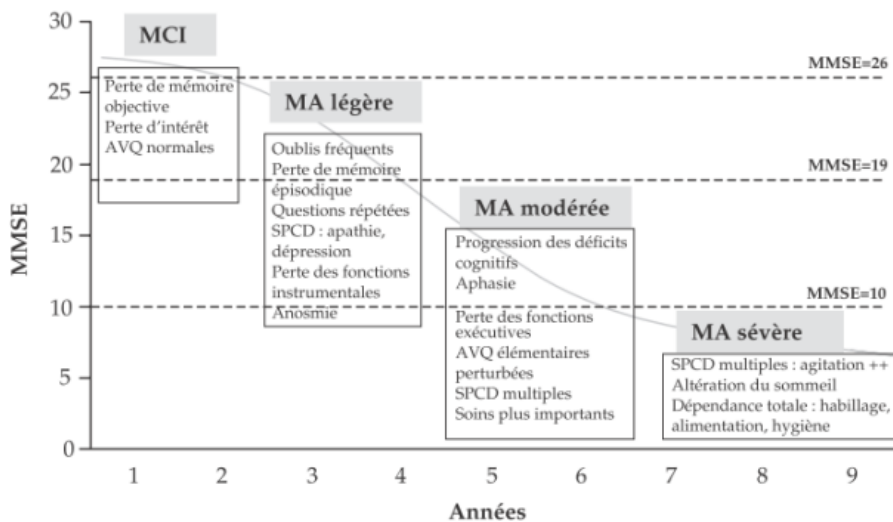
30
25
20
15
10
5
0

MMSE

MCI
Perte de mémoire objective
Perte d'intérêt
AVQ normales

MMSE=26

MA légère
Oublis fréquents
Perte de mémoire épisodique
Questions répétées
SPCD : apathie, dépression
Perte des fonctions instrumentales
Anosmie

MMSE=19

MA modérée
Progression des déficits cognitifs
Aphasie
Perte des fonctions exécutives
AVQ élémentaires perturbées
SPCD multiples
Soins plus importants

MMSE=10

MA sévère
SPCD multiples : agitation ++
Altération du sommeil
Dépendance totale : habillage, alimentation, hygiène

1 2 3 4 5 6 7 8 9
Années